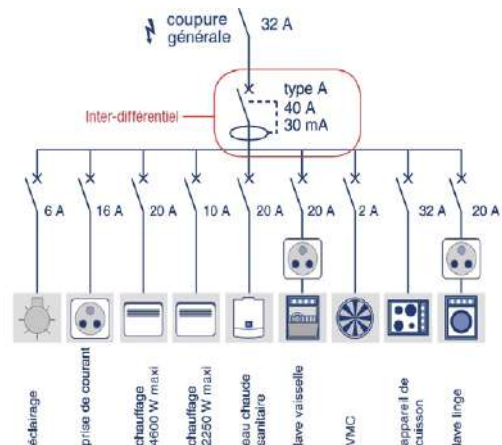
coupure générale

32 A

type A
40 A
30 mA

Inter-différentiel

6 A
16 A
20 A
10 A
20 A
20 A
2 A
32 A
20 A

éclairage
prise de courant
chauffage 4600 W maxi
chauffage 2250 W maxi
eau chaude sanitaire
lave vaisselle
VMC
appareil de cuisson
lave linge